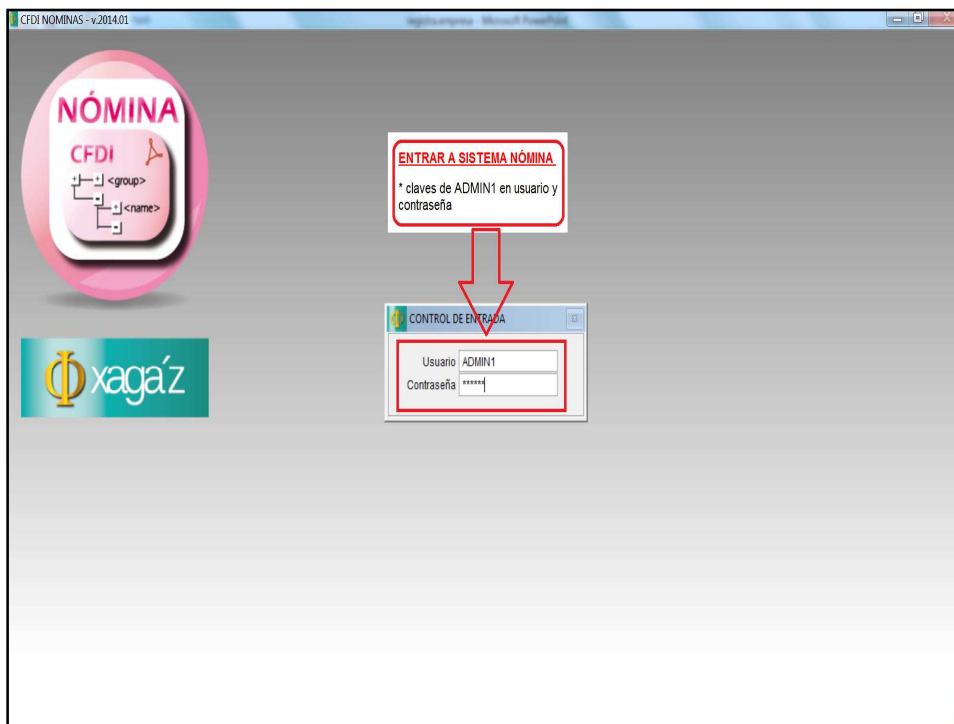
CFDI NOMINAS - v.2014.01

registra empresa - Microsoft PowerPoint

NÓMINA

CFDI

<group>

<name>

Φ xaga'z

ENTRAR A SISTEMA NÓMINA

* claves de ADMIN1 en usuario y contraseña

CONTROL DE ENTRADA

Usuario ADMIN1

Contraseña ******